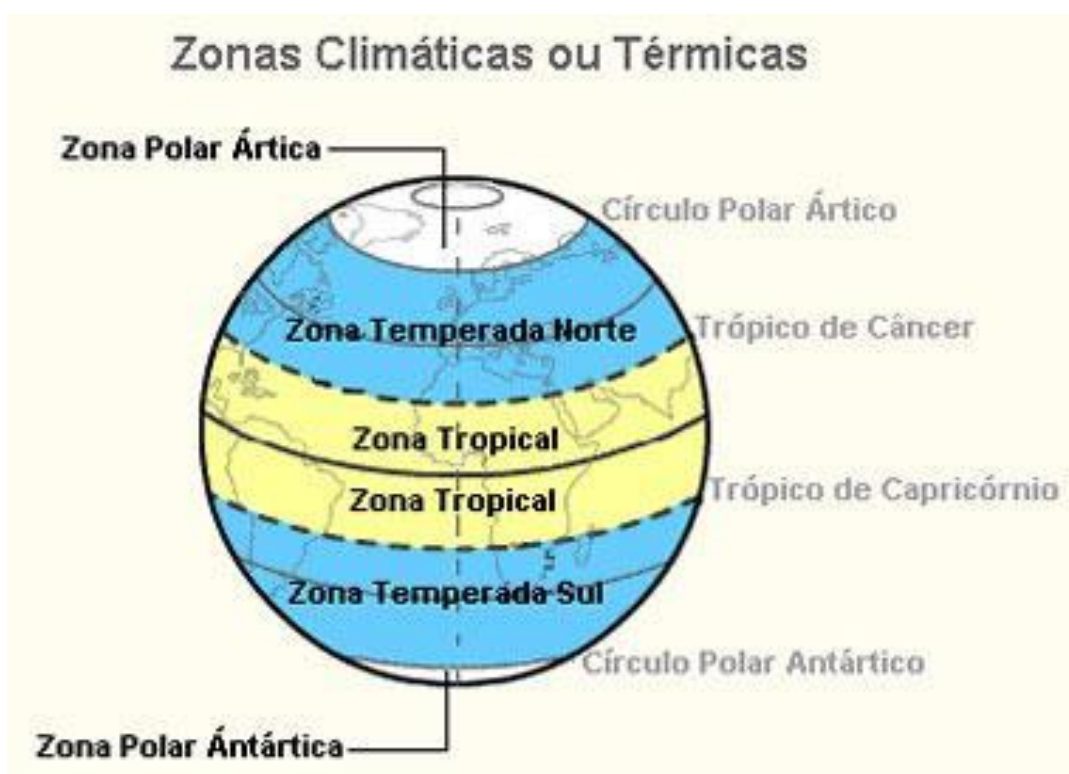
Zonas Climáticas ou Térmicas

Zona Polar Ártica

Círculo Polar Ártico

Zona Temperada Norte

Trópico de Câncer

Zona Tropical

Zona Tropical

Trópico de Capricórnio

Zona Temperada Sul

Círculo Polar Antártico

Zona Polar Ántártica